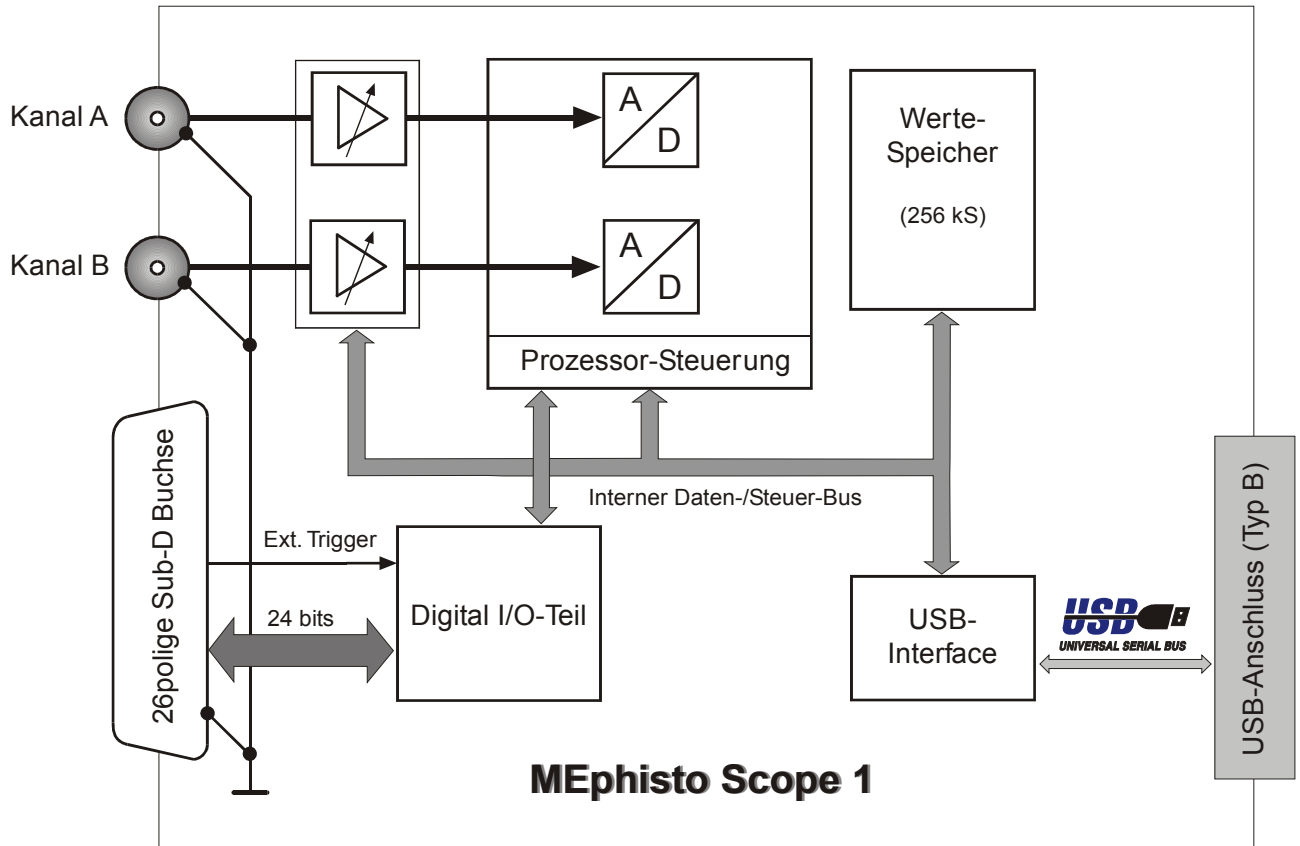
Kanal A

Kanal B

A
D

A
D

Werte-
Speicher

(256 kS)

Prozessor-Steuerung

26polige Sub-D Buchse

Interner Daten-/Steuer-Bus

Ext. Trigger

24 bits

Digital I/O-Teil

USB-
Interface

USB
UNIVERSAL SERIAL BUS

USB-Anschluss (Typ B)

MEphisto Scope 1